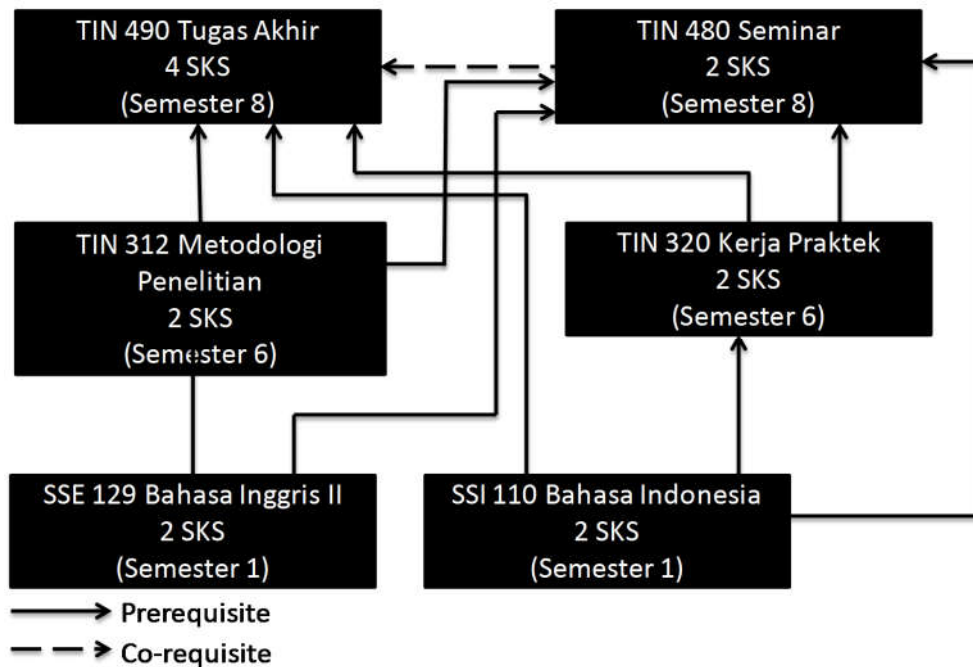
TIN 490 Tugas Akhir
4 SKS
(Semester 8)

TIN 480 Seminar
2 SKS
(Semester 8)

TIN 312 Metodologi
Penelitian
2 SKS
(Semester 6)

TIN 320 Kerja Praktek
2 SKS
(Semester 6)

SSE 129 Bahasa Inggris II
2 SKS
(Semester 1)

SSI 110 Bahasa Indonesia
2 SKS
(Semester 1)

Prerequisite
Co-requisite